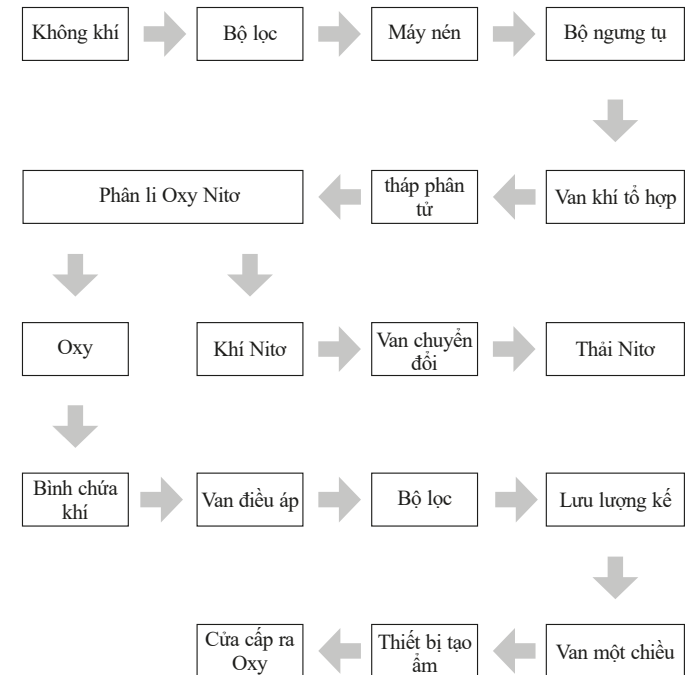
Không khí

Bộ lọc

Máy nén

Bộ ngưng tụ

Van khí tổ hợp

tháp phân tử

Phân li Oxy Nitơ

Oxy

Khí Nitơ

Van chuyển đổi

Thải Nitơ

Bình chứa khí

Van điều áp

Bộ lọc

Lưu lượng kế

Van một chiều

Thiết bị tạo ẩm

Cửa cấp ra Oxy